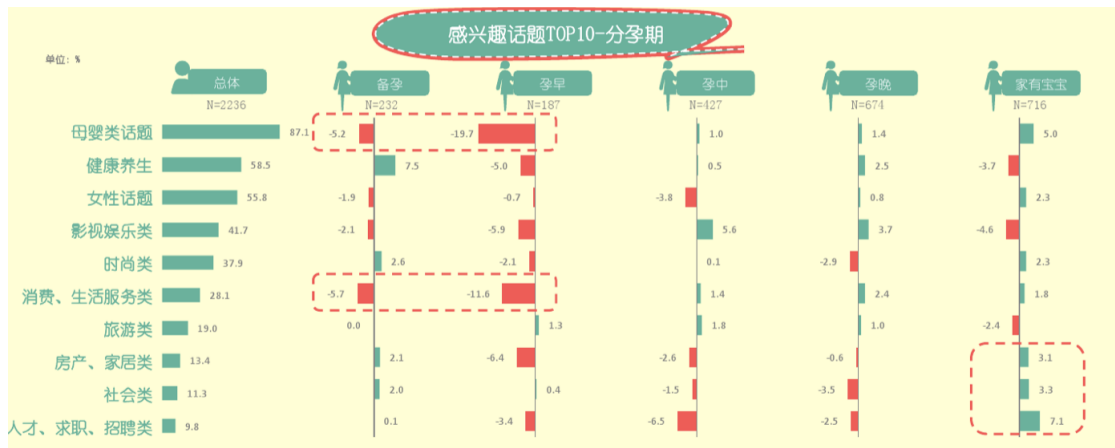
感兴趣话题TOP10-分孕期

单位：%

| | 总体 N=2236 | 备孕 N=232 | 孕早 N=187 | 孕中 N=427 | 孕晚 N=674 | 家有宝宝 N=716 |
|---|---|---|---|---|---|---|
| 母婴类话题 | 87.1 | -5.2 | -19.7 | 1.0 | 1.4 | 5.0 |
| 健康养生 | 58.5 | 7.5 | -5.0 | 0.5 | 2.5 | -3.7 |
| 女性话题 | 55.8 | -1.9 | -0.7 | -3.8 | 0.8 | 2.3 |
| 影视娱乐类 | 41.7 | -2.1 | -5.9 | 5.6 | 3.7 | -4.6 |
| 时尚类 | 37.9 | 2.6 | -2.1 | 0.1 | -2.9 | 2.3 |
| 消费、生活服务类 | 28.1 | -5.7 | -11.6 | 1.4 | 2.4 | 1.8 |
| 旅游类 | 19.0 | 0.0 | 1.3 | 1.8 | 1.0 | -2.4 |
| 房产、家居类 | 13.4 | 2.1 | -6.4 | -2.6 | -0.6 | 3.1 |
| 社会类 | 11.3 | 2.0 | 0.4 | -1.5 | -3.5 | 3.3 |
| 人才、求职、招聘类 | 9.8 | 0.1 | -3.4 | -6.5 | -2.5 | 7.1 |